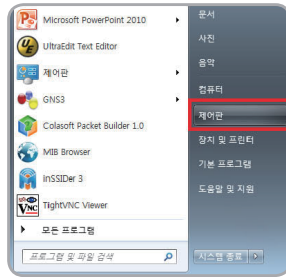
Microsoft PowerPoint 2010
UltraEdit Text Editor
제어판
GNS3
Colasoft Packet Builder 1.0
MIB Browser
inSSIDer 3
TightVNC Viewer
모든 프로그램
프로그램 및 파일 검색

문서
사진
음악
컴퓨터
제어판
장치 및 프린터
기본 프로그램
도움말 및 지원
시스템 종료